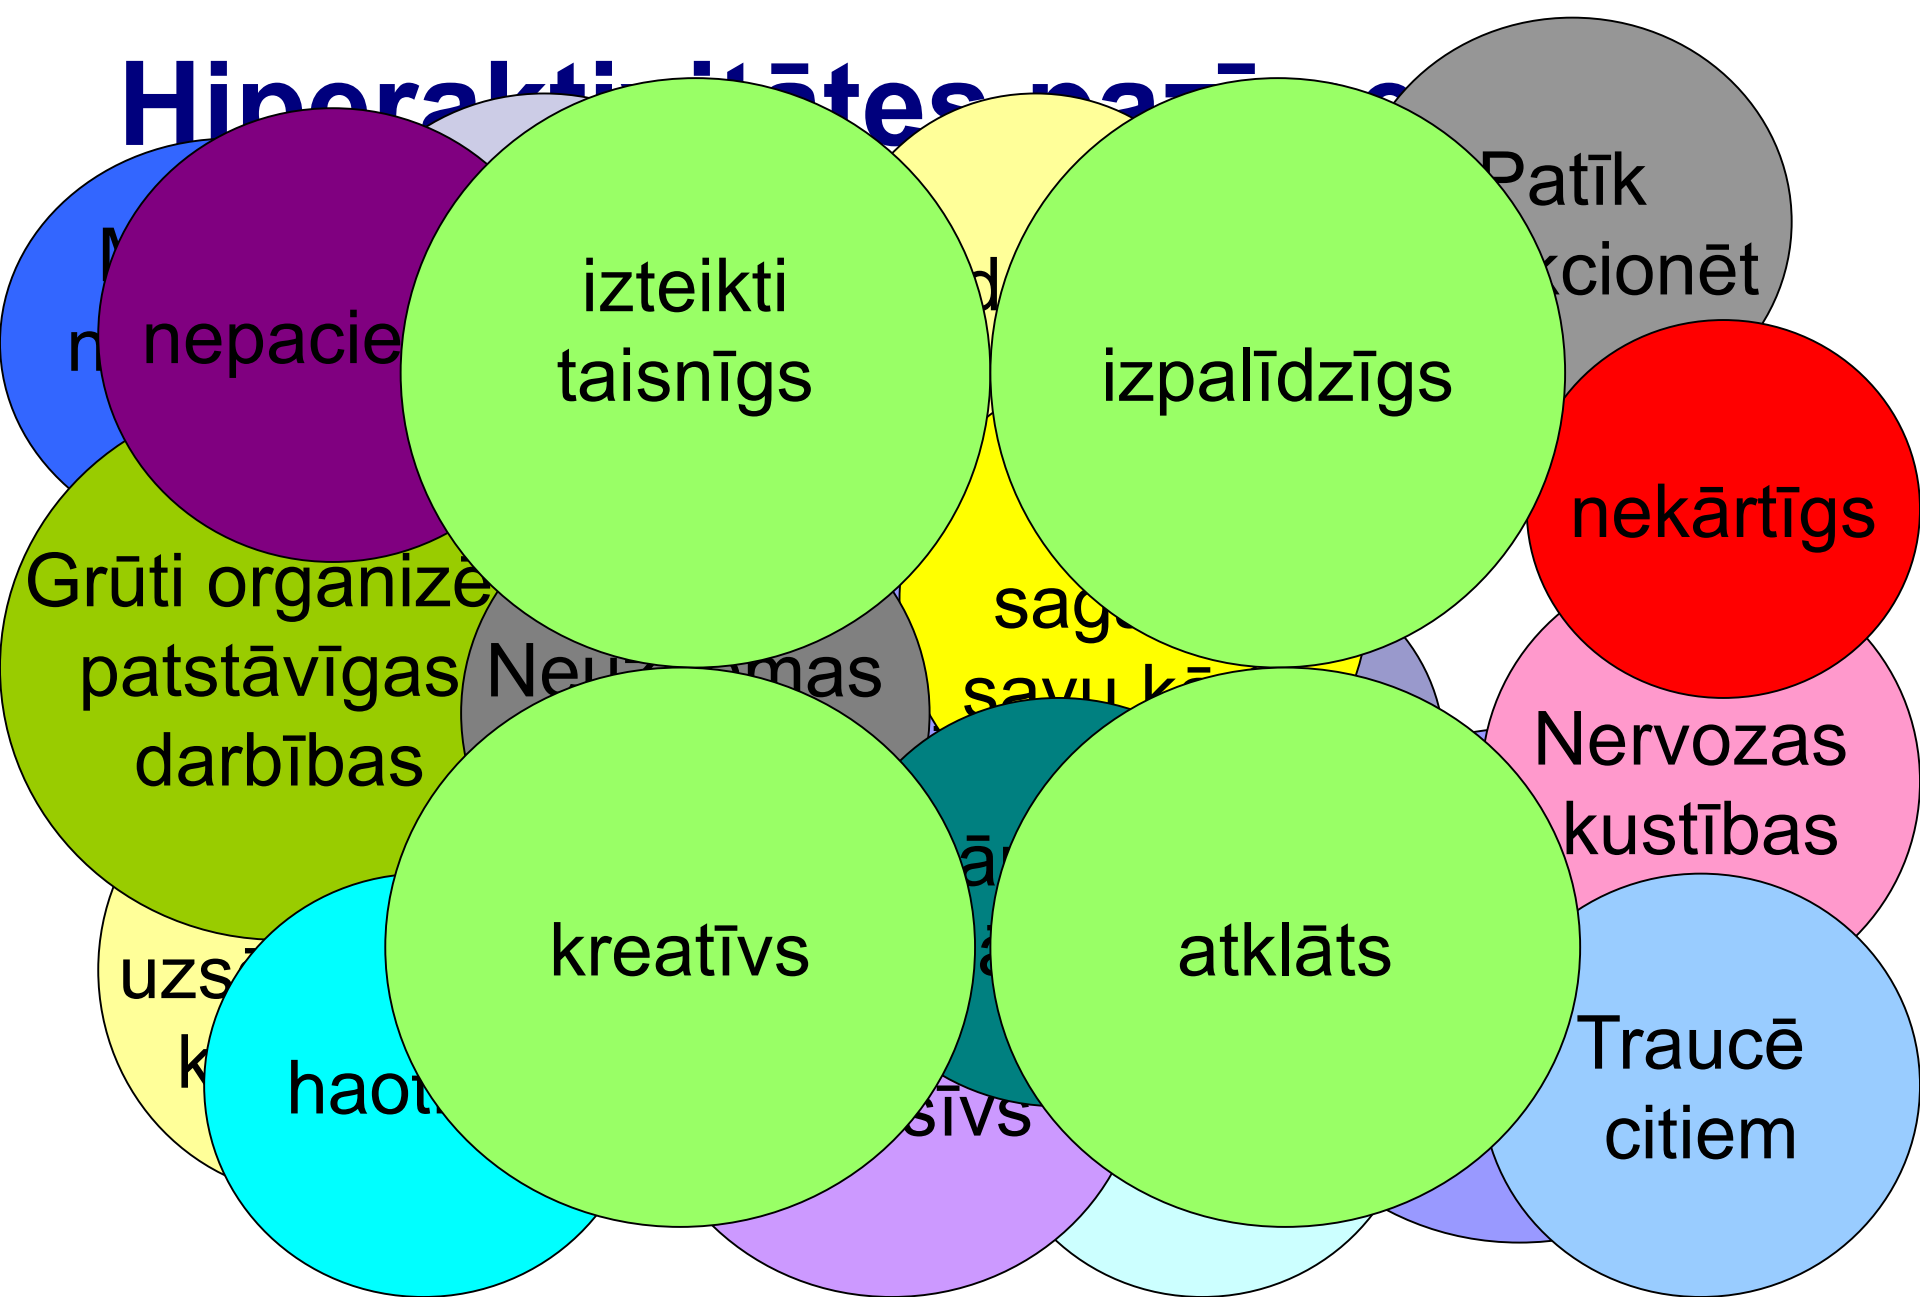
Hiperaktivitātes pazīmes

Patīk eksperimentēt

M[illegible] n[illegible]

nepacie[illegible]

izteikti taisnīgs

d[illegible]

izpalīdzīgs

nekārtīgs

Grūti organizēt patstāvīgas darbības

Neu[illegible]mas

sag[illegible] savu k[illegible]

Nervozas kustības

ā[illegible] a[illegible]

uzs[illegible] k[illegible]

haot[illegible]

kreatīvs

sīvs

atklāts

Traucē citiem